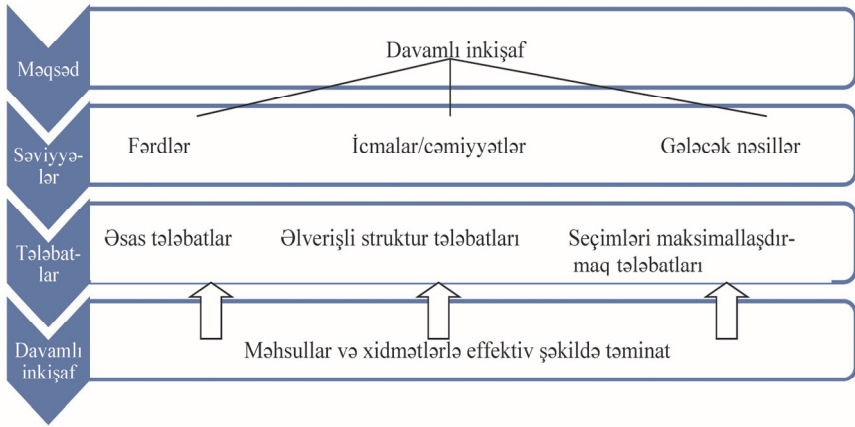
Məqsəd

Davamlı inkişaf

Səviyyələr

Fərdlər

İcmalar/cəmiyyətlər

Gələcək nəsillər

Tələbatlar

Əsas tələbatlar

Əlverişli struktur tələbatları

Seçimləri maksimallaşdırmaq tələbatları

Davamlı inkişaf

Məhsullar və xidmətlərlə effektiv şəkildə təminat